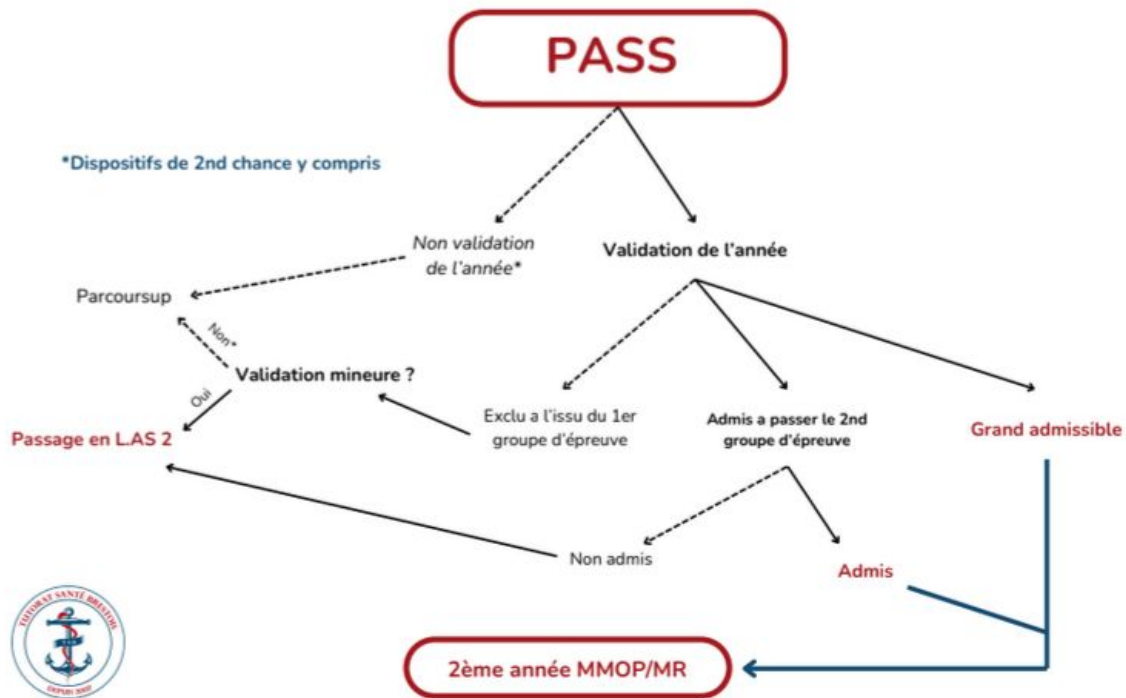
PASS

*Dispositifs de 2nd chance y compris

Non validation de l'année*

Validation de l'année

Parcoursup

Non*

Validation mineure ?

Oui

Passage en L.AS 2

Exclu a l'issu du 1er groupe d'épreuve

Admis a passer le 2nd groupe d'épreuve

Grand admissible

Non admis

Admis

TUTORAT SANTÉ BRESTOIS
DEPUIS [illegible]

2ème année MMOP/MR